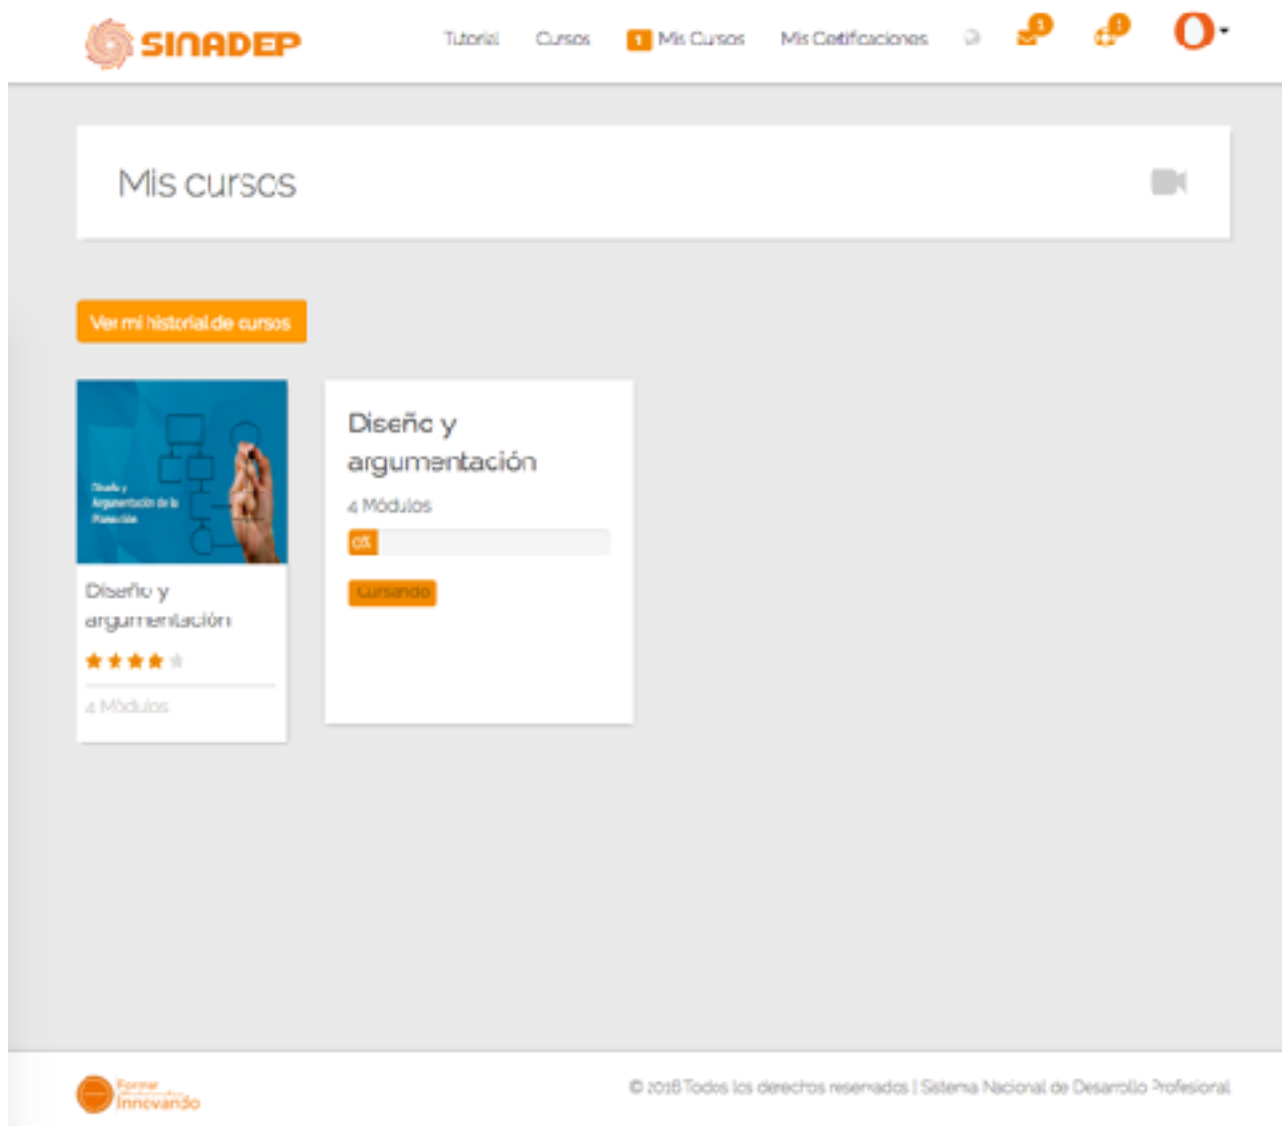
SINADEP

Tutorial Cursos 1 Mis Cursos Mis Certificaciones 1 1 O

Mis cursos

Ver mi historial de cursos

Diseño y Argumentación de la Planeación

Diseño y argumentación

4 Módulos

Diseño y argumentación

4 Módulos

0%

Cursando

Formar Innovando

© 2016 Todos los derechos reservados | Sistema Nacional de Desarrollo Profesional